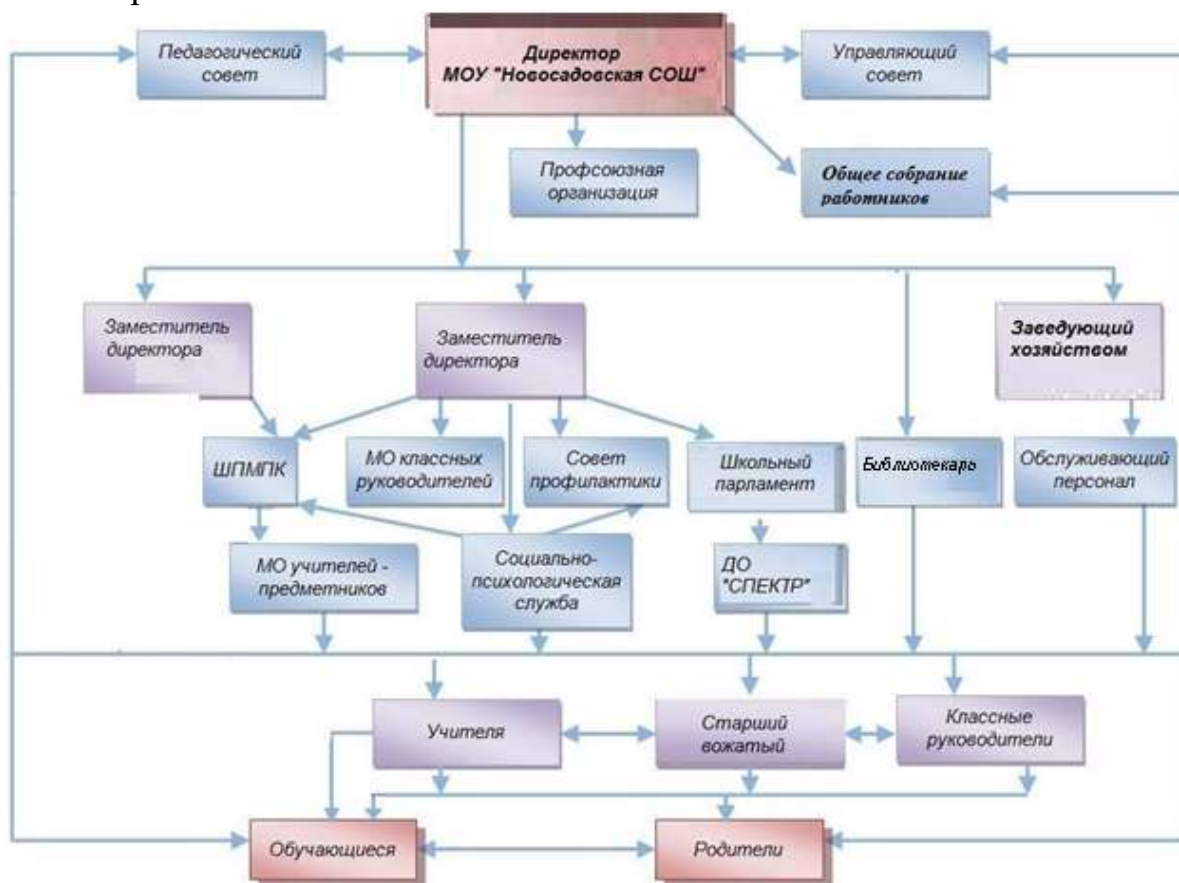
Педагогический совет

Директор МОУ "Новосадовская СОШ"

Управляющий совет

Профсоюзная организация

Общее собрание работников

Заместитель директора

Заместитель директора

Заведующий хозяйством

ШПМПК

МО классных руководителей

Совет профилактики

Школьный парламент

Библиотекарь

Обслуживающий персонал

МО учителей - предметников

Социально-психологическая служба

ДО "СПЕКТР"

Учителя

Старший вожатый

Классные руководители

Обучающиеся

Родители